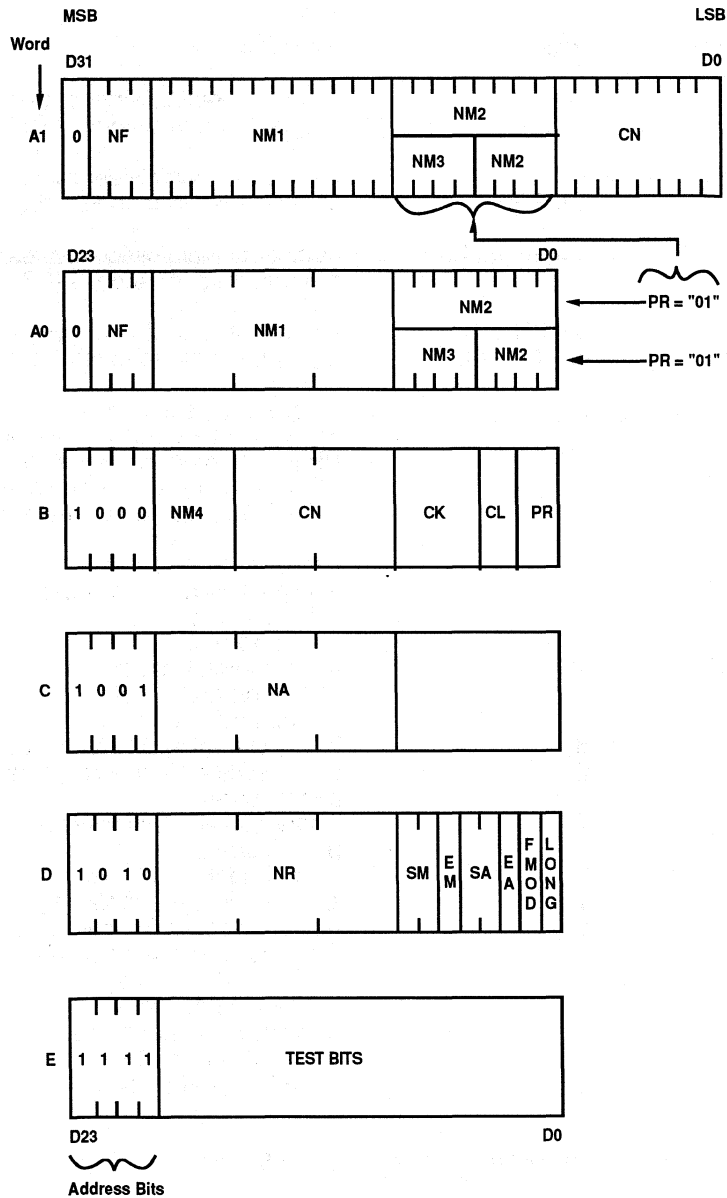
MSB

LSB

Word

D31

D0

A1 0 NF NM1 NM2 NM3 NM2 CN

D23

D0

A0 0 NF NM1 NM2 NM3 NM2

PR = "01"

PR = "01"

B 1 0 0 0 NM4 CN CK CL PR

C 1 0 0 1 NA

D 1 0 1 0 NR SM EM SA EA FMOD LONG

E 1 1 1 1 TEST BITS

D23

D0

Address Bits